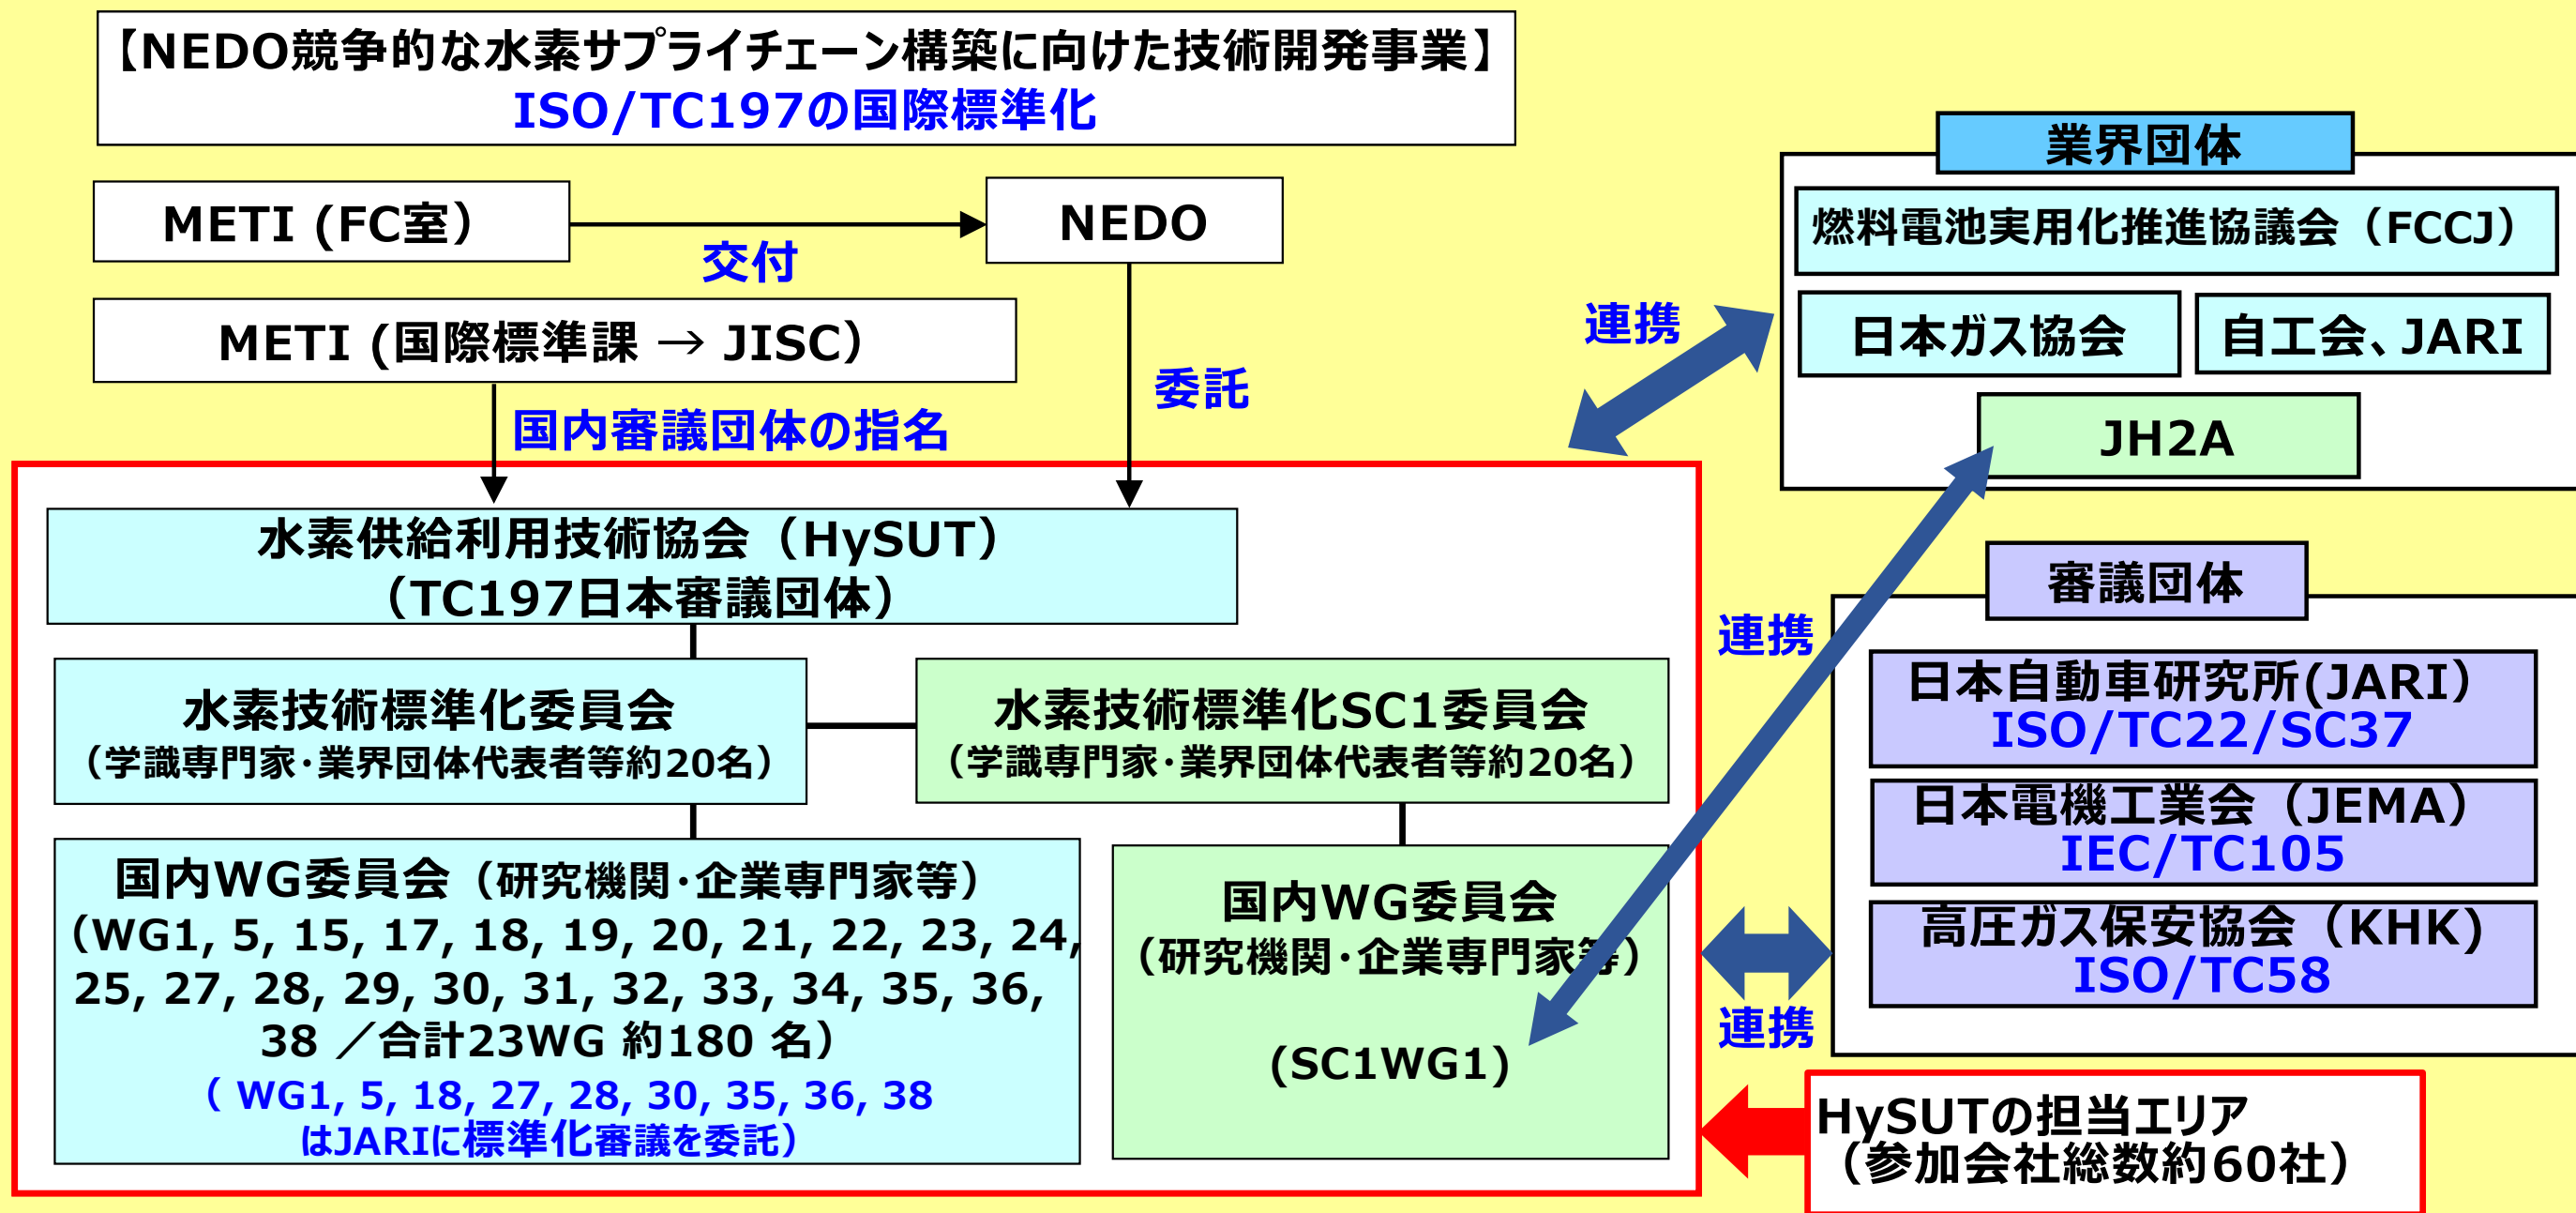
【NEDO競争的な水素サプライチェーン構築に向けた技術開発事業】
ISO/TC197の国際標準化

METI（FC室）

交付

NEDO

METI（国際標準課 → JISC）

委託

国内審議団体の指名

連携

業界団体

燃料電池実用化推進協議会（FCCJ）

日本ガス協会

自工会、JARI

JH2A

水素供給利用技術協会（HySUT）
（TC197日本審議団体）

水素技術標準化委員会
（学識専門家・業界団体代表者等約20名）

水素技術標準化SC1委員会
（学識専門家・業界団体代表者等約20名）

連携

審議団体

日本自動車研究所(JARI)
ISO/TC22/SC37

日本電機工業会（JEMA）
IEC/TC105

高圧ガス保安協会（KHK）
ISO/TC58

国内WG委員会（研究機関・企業専門家等）
（WG1, 5, 15, 17, 18, 19, 20, 21, 22, 23, 24, 25, 27, 28, 29, 30, 31, 32, 33, 34, 35, 36, 38 ／合計23WG 約180 名）
（ WG1, 5, 18, 27, 28, 30, 35, 36, 38
はJARIに標準化審議を委託）

国内WG委員会
（研究機関・企業専門家等）

（SC1WG1）

連携

HySUTの担当エリア
（参加会社総数約60社）